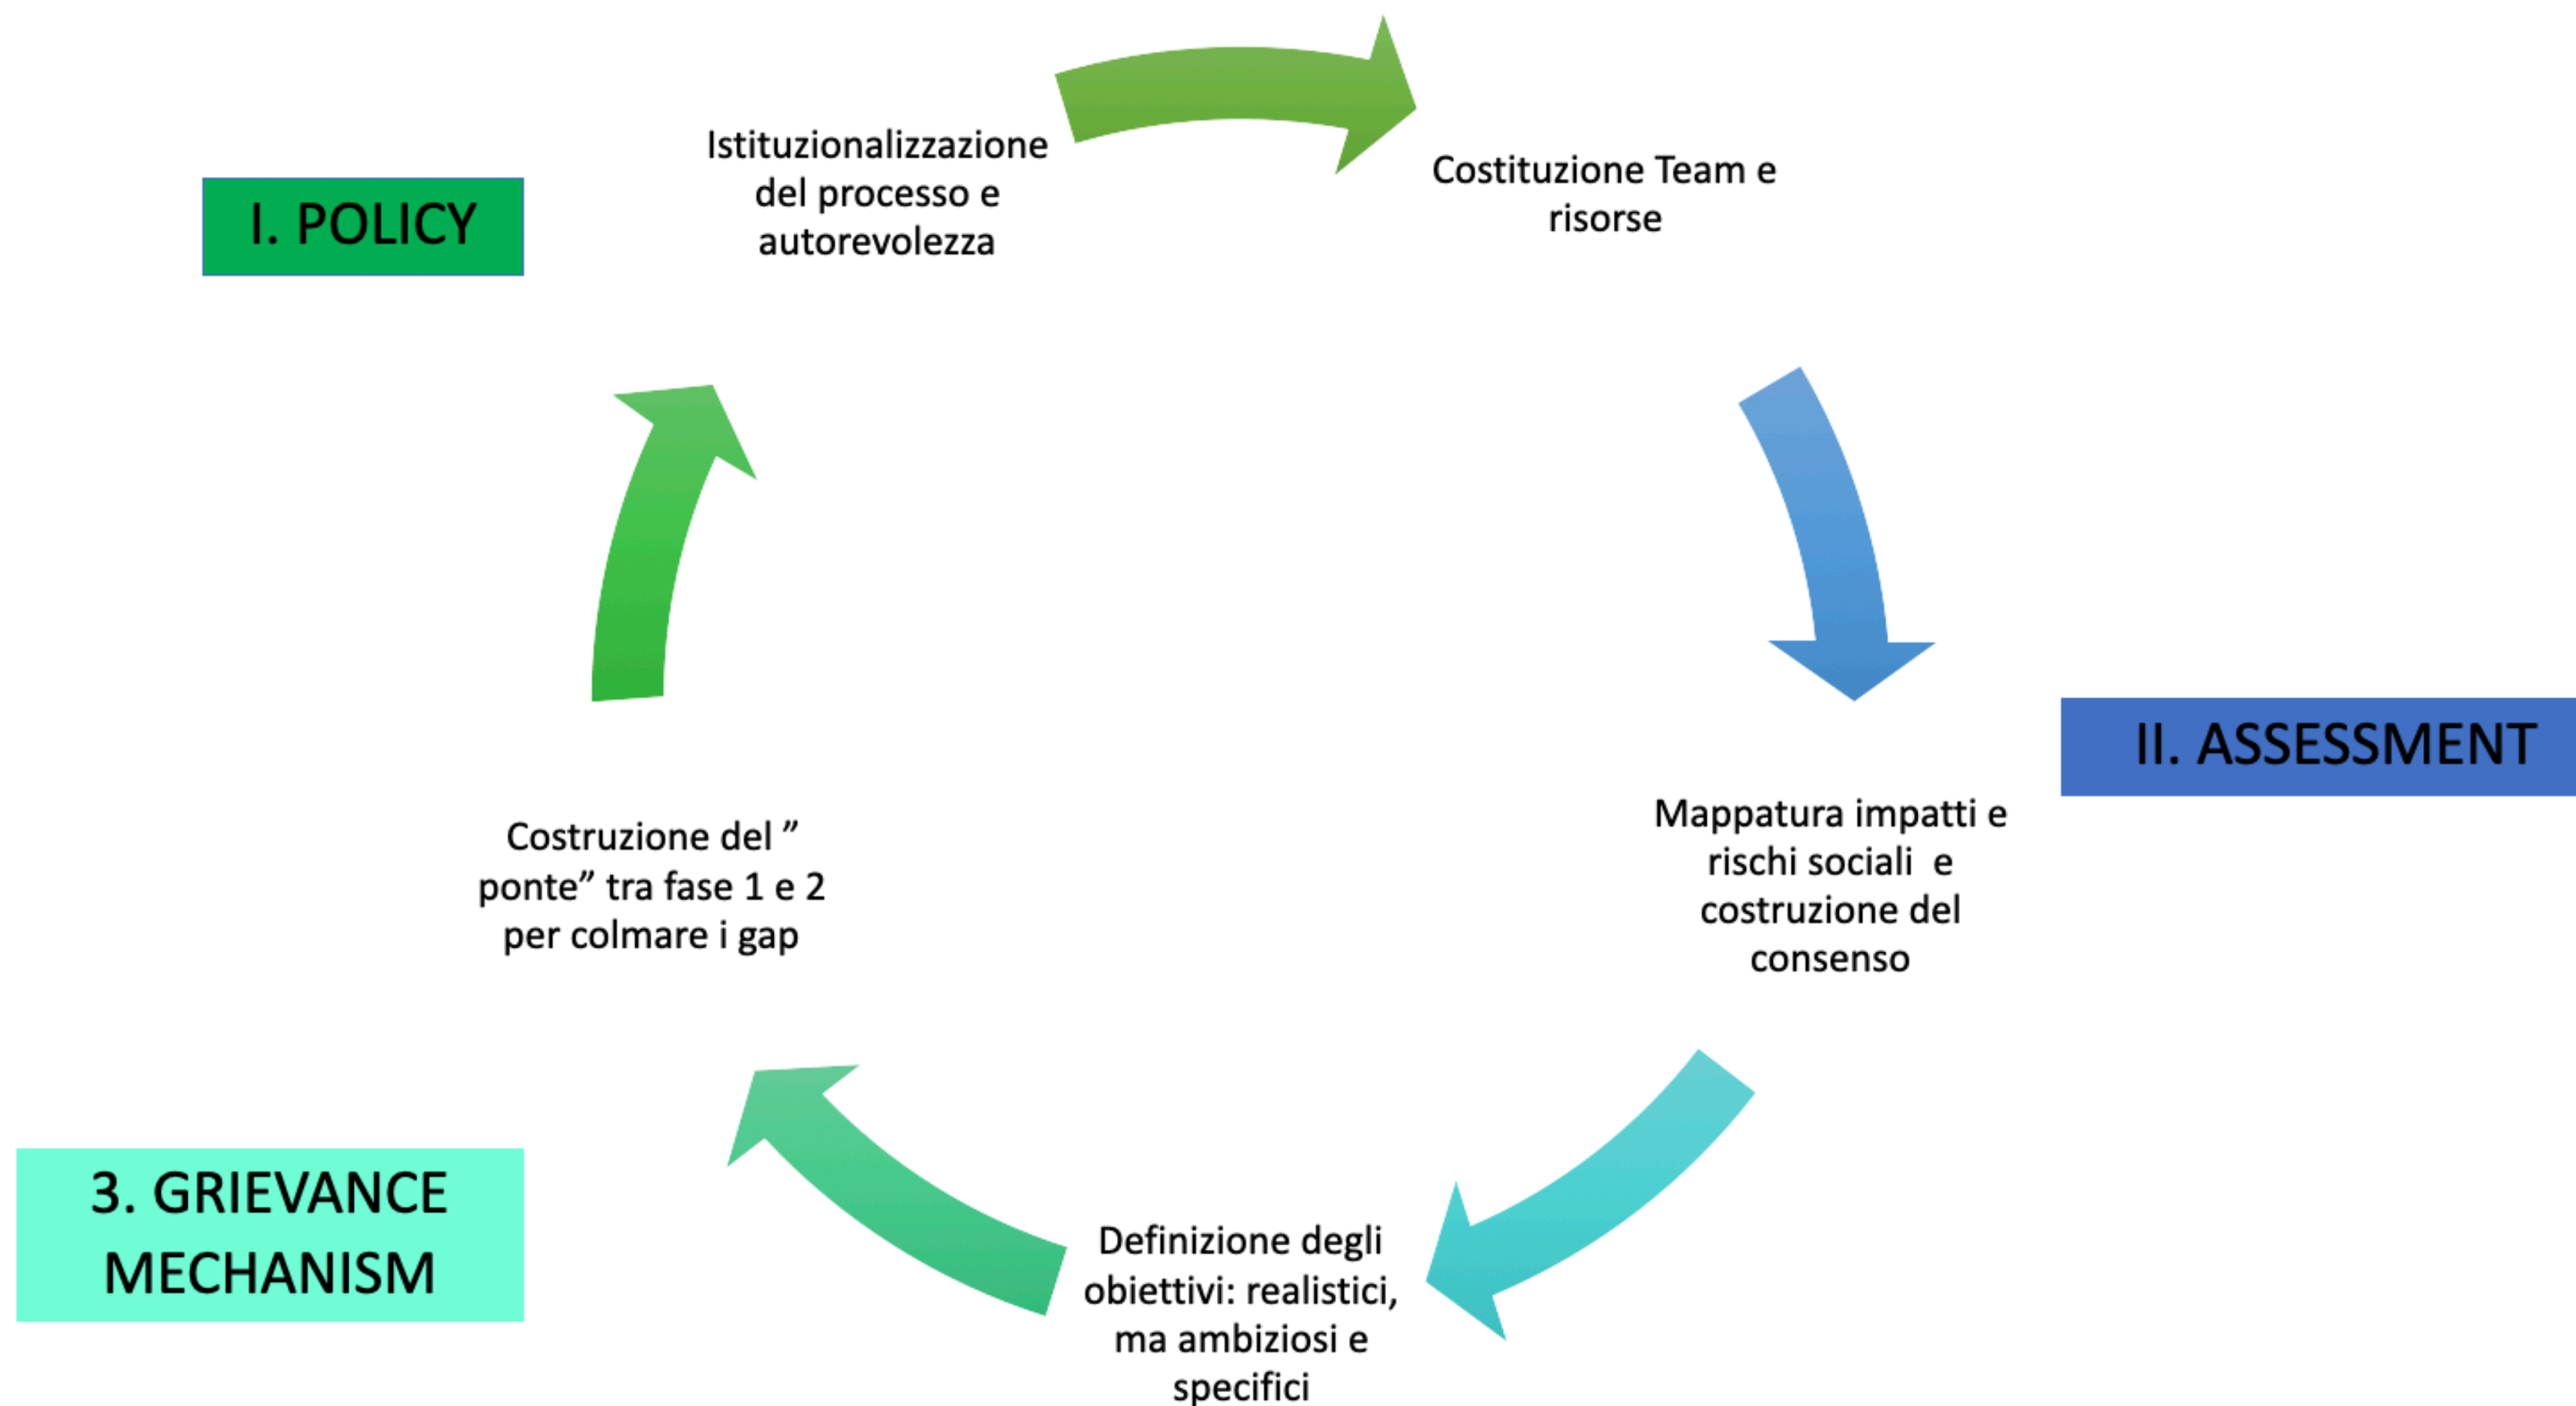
I. POLICY

Istituzionalizzazione del processo e autorevolezza

Costituzione Team e risorse

II. ASSESSMENT

Mappatura impatti e rischi sociali e costruzione del consenso

Definizione degli obiettivi: realistici, ma ambiziosi e specifici

3. GRIEVANCE MECHANISM

Costruzione del ” ponte” tra fase 1 e 2 per colmare i gap